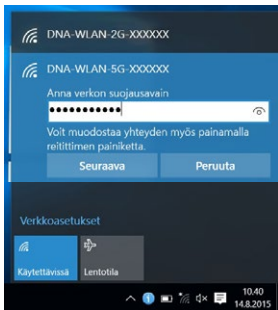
DNA-WLAN-2G-XXXXXX

DNA-WLAN-5G-XXXXXX

Anna verkon suojausavain

••••••••••••

Voit muodostaa yhteyden myös painamalla reitittimen painiketta.

Seuraava

Peruuta

Verkkoasetukset

Käytettävissä

Lentotila

10.40
14.8.2015